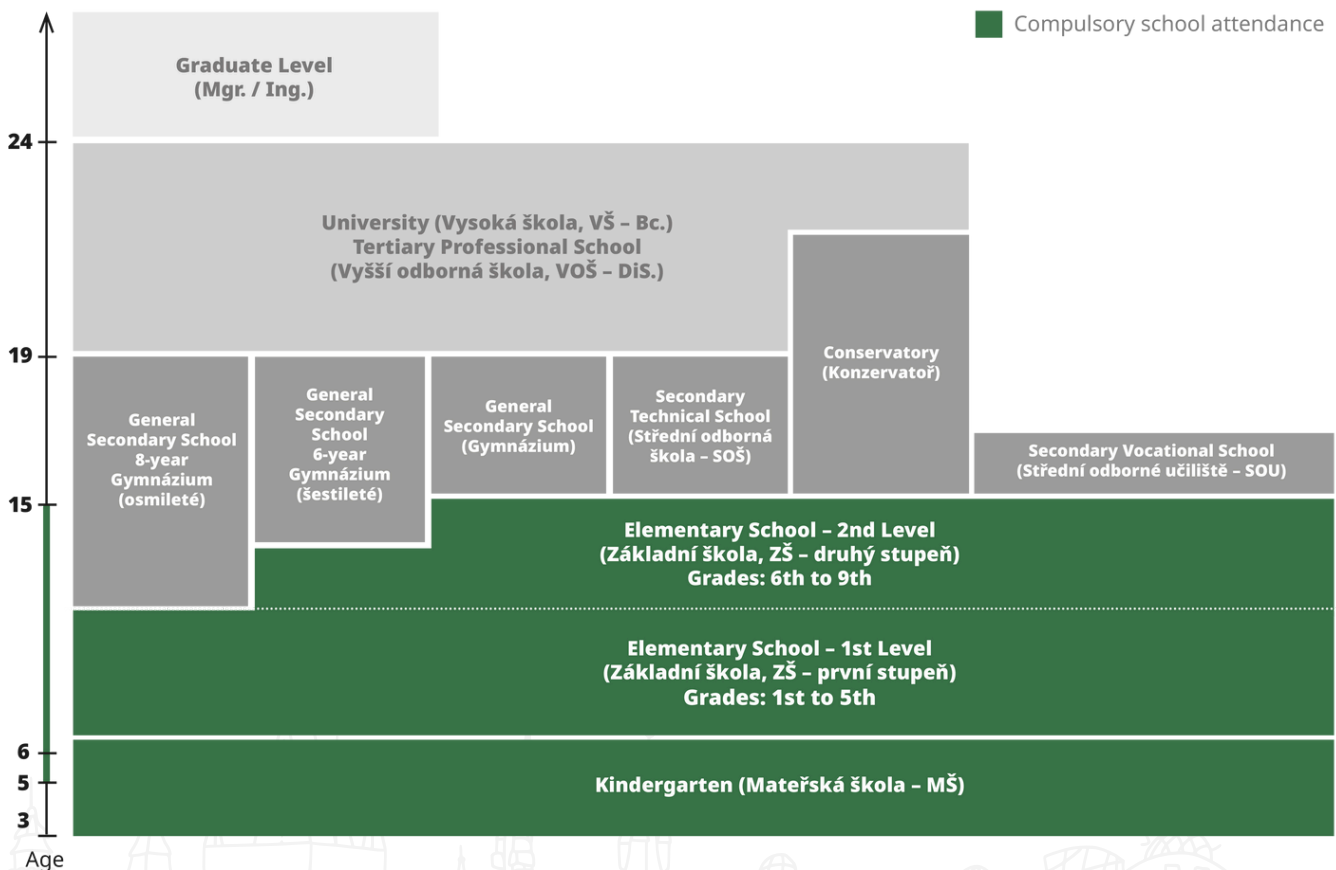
Compulsory school attendance

Graduate Level
(Mgr. / Ing.)

24

University (Vysoká škola, VŠ – Bc.)
Tertiary Professional School
(Vyšší odborná škola, VOŠ – DiS.)

19

General Secondary School 8-year Gymnázium (osmileté)

General Secondary School 6-year Gymnázium (šestileté)

General Secondary School (Gymnázium)

Secondary Technical School (Střední odborná škola – SOŠ)

Conservatory (Konzervatoř)

Secondary Vocational School (Střední odborné učiliště – SOU)

15

Elementary School – 2nd Level
(Základní škola, ZŠ – druhý stupeň)
Grades: 6th to 9th

Elementary School – 1st Level
(Základní škola, ZŠ – první stupeň)
Grades: 1st to 5th

6
5

Kindergarten (Mateřská škola – MŠ)

3
Age